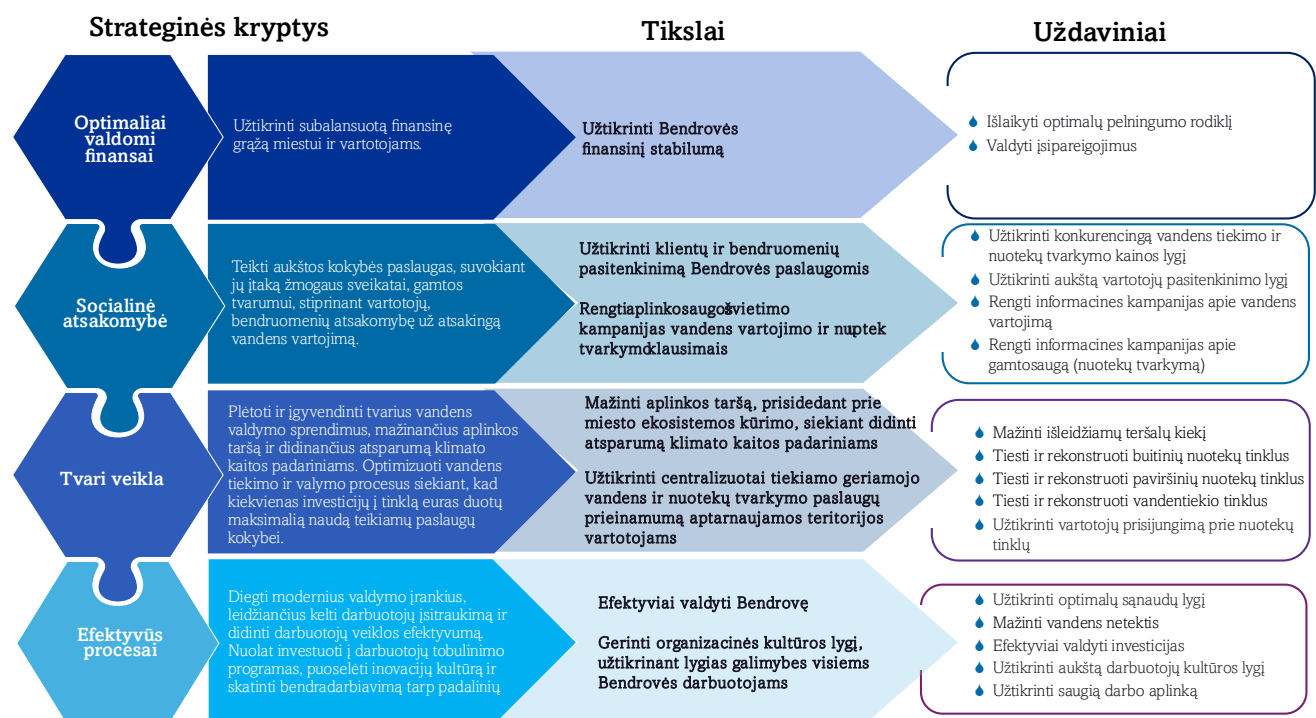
Strateginės kryptys

Tikslai

Uždaviniai

Optimaliai valdomi finansai

Užtikrinti subalansuotą finansinę grąžą miestui ir vartotojams.

Užtikrinti Bendrovės finansinį stabilumą

Išlaikyti optimalų pelningumo rodiklį
Valdyti įsipareigojimus

Socialinė atsakomybė

Teikti aukštos kokybės paslaugas, suvokiant jų įtaką žmogaus sveikatai, gamtos tvarumui, stiprinant vartotojų, bendruomenių atsakomybę už atsakingą vandens vartojimą.

Užtikrinti klientų ir bendruomenių pasitenkinimą Bendrovės paslaugomis

Rengtiaplinkosaugošvietimo kampanijas vandens vartojimo ir nuptek tvarkymoklausimais

Užtikrinti konkurencingą vandens tiekimo ir nuotekų tvarkymo kainos lygį
Užtikrinti aukštą vartotojų pasitenkinimo lygį
Rengti informacines kampanijas apie vandens vartojimą
Rengti informacines kampanijas apie gamtosaugą (nuotekų tvarkymą)

Tvari veikla

Plėtoti ir įgyvendinti tvarius vandens valdymo sprendimus, mažinančius aplinkos taršą ir didinančius atsparumą klimato kaitos padariniams. Optimizuoti vandens tiekimo ir valymo procesus siekiant, kad kiekvienas investicijų į tinklą euras duotų maksimalią naudą teikiamų paslaugų kokybei.

Mažinti aplinkos taršą, prisidedant prie miesto ekosistemos kūrimo, siekiant didinti atsparumą klimato kaitos padariniams

Užtikrinti centralizuotai tiekiamo geriamojo vandens ir nuotekų tvarkymo paslaugų prieinamumą aptarnaujamos teritorijos vartotojams

Mažinti išleidžiamų teršalų kiekį
Tiesti ir rekonstruoti buitinių nuotekų tinklus
Tiesti ir rekonstruoti paviršinių nuotekų tinklus
Tiesti ir rekonstruoti vandentiekio tinklus
Užtikrinti vartotojų prisijungimą prie nuotekų tinklų

Efektyvūs procesai

Diegti modernius valdymo įrankius, leidžiančius kelti darbuotojų įsitraukimą ir didinti darbuotojų veiklos efektyvumą. Nuolat investuoti į darbuotojų tobulinimo programas, puoselėti inovacijų kultūrą ir skatinti bendradarbiavimą tarp padalinių

Efektyviai valdyti Bendrovę

Gerinti organizacinės kultūros lygį, užtikrinant lygias galimybes visiems Bendrovės darbuotojams

Užtikrinti optimalų sąnaudų lygį
Mažinti vandens netektis
Efektyviai valdyti investicijas
Užtikrinti aukštą darbuotojų kultūros lygį
Užtikrinti saugią darbo aplinką